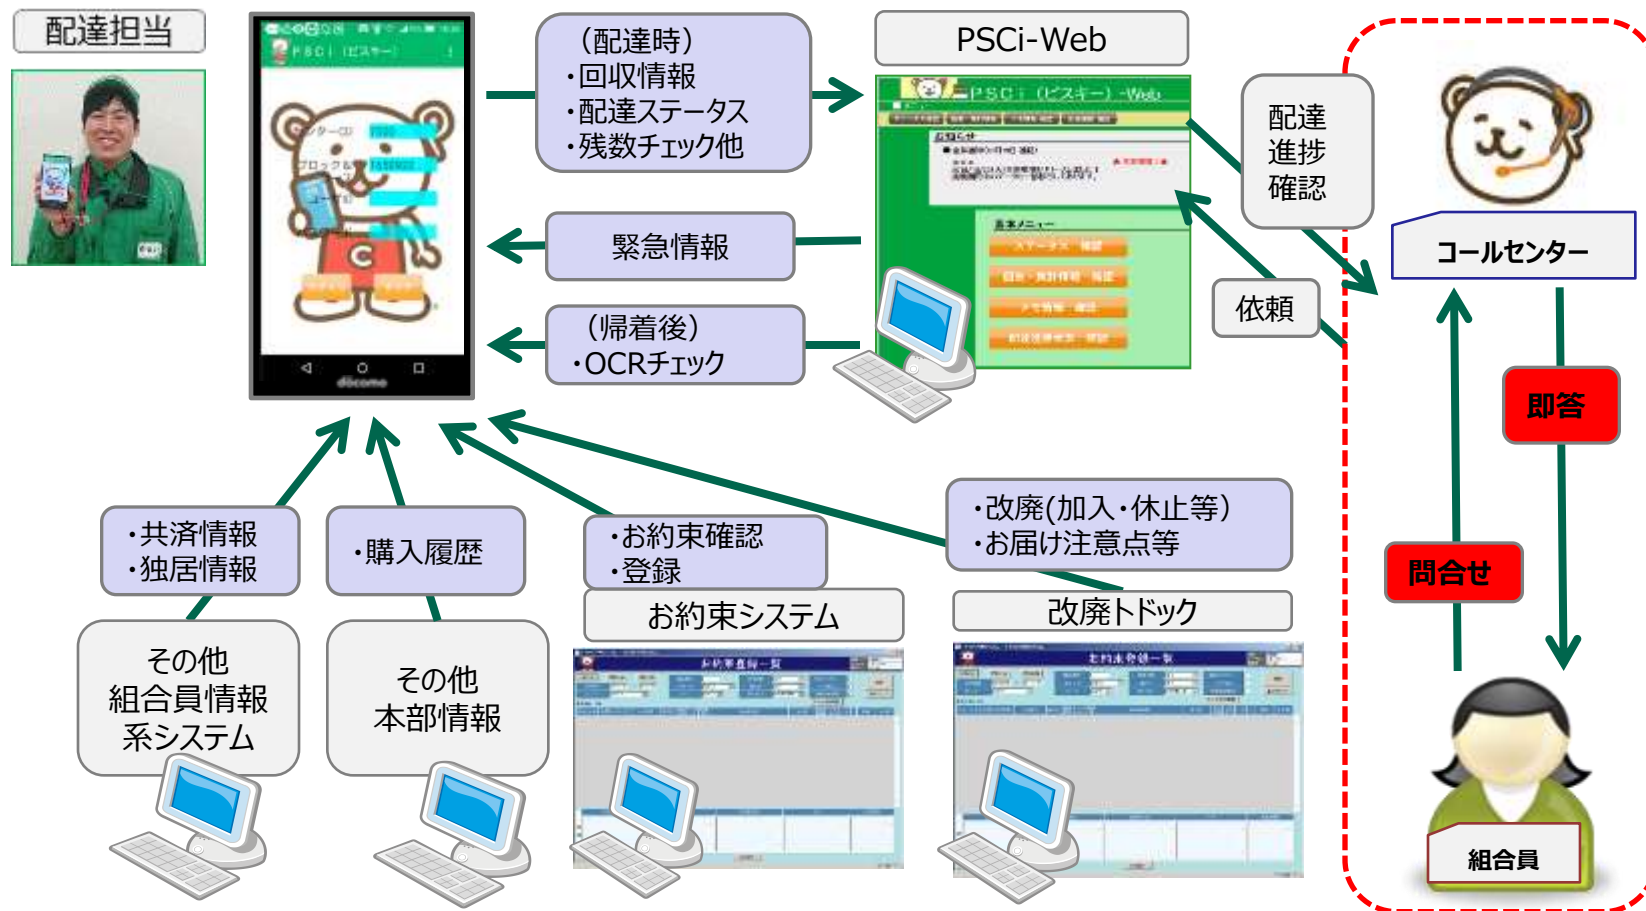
配達担当

(配達時)
・回収情報
・配達ステータス
・残数チェック他

PSCi-Web

配達
進捗
確認

コールセンター

緊急情報

(帰着後)
・OCRチェック

依頼

即答

問合せ

・共済情報
・独居情報

・購入履歴

・お約束確認
・登録

・改廃(加入・休止等)
・お届け注意点等

お約束システム

改廃トドック

その他
組合員情報
系システム

その他
本部情報

組合員